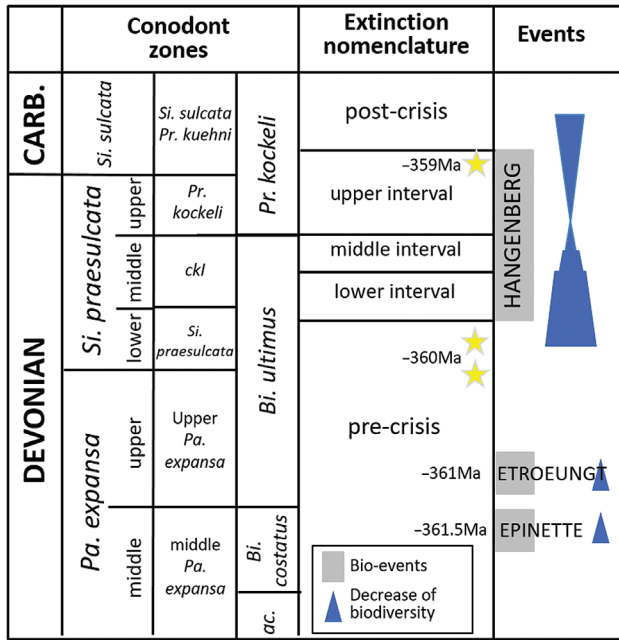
| | Conodont zones | | | Extinction nomenclature | Events |
|---|---|---|---|---|---|
| CARB. | *Si. sulcata* | | *Si. sulcata Pr. kuehni* | *Pr. kockeli* | post-crisis | |
| DEVONIAN | *Si. praesulcata* | upper | *Pr. kockeli* | | ~359Ma upper interval | HANGENBERG |
| | | middle | *ckl* | *Bi. ultimus* | middle interval | |
| | | lower | *Si. praesulcata* | | lower interval | |
| | *Pa. expansa* | upper | Upper *Pa. expansa* | | ~360Ma pre-crisis | |
| | | | | | ~361Ma | ETROEUNGT |
| | | middle | middle *Pa. expansa* | *Bi. costatus* | ~361.5Ma | EPINETTE |
| | | | | *ac.* | | |

Bio-events
Decrease of biodiversity